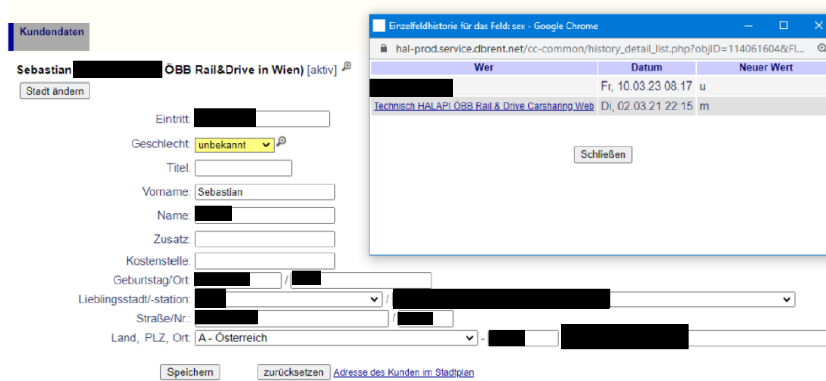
Kundendaten

Sebastian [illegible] ÖBB Rail&Drive in Wien) [aktiv]

Stadt ändern

Eintritt:

Geschlecht: unbekannt

Titel:

Vorname: Sebastian

Name:

Zusatz:

Kostenstelle:

Geburtstag/Ort /

Lieblingsstadt/-station: /

Straße/Nr.: /

Land, PLZ, Ort: A - Österreich -

Speichern zurücksetzen Adresse des Kunden im Stadtplan

Einzelfeldhistorie für das Feld: sex - Google Chrome

hal-prod.service.dbrent.net/cc-common/history_detail_list.php?objID=114061604&Fl...

| Wer | Datum | Neuer Wert |
|---|---|---|
| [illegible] | Fr, 10.03.23 08:17 | u |
| Technisch HALAPI ÖBB Rail & Drive Carsharing Web | Di, 02.03.21 22:15 | m |

Schließen